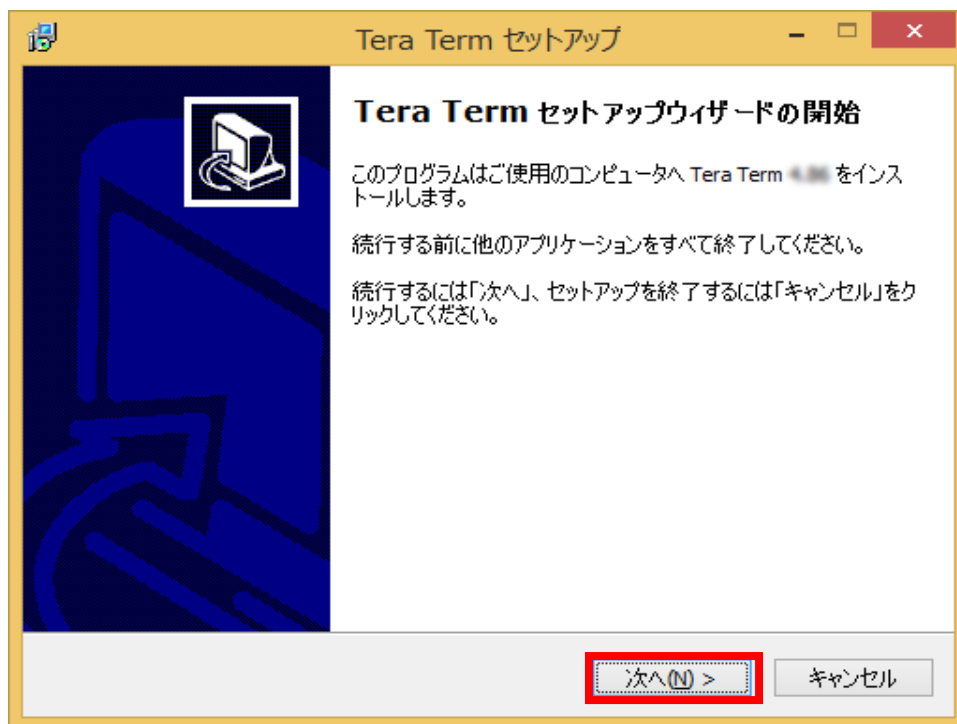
Tera Term セットアップ

Tera Term セットアップウィザードの開始

このプログラムはご使用のコンピュータへ Tera Term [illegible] をインストールします。

続行する前に他のアプリケーションをすべて終了してください。

続行するには「次へ」、セットアップを終了するには「キャンセル」をクリックしてください。

次へ(N) >
キャンセル